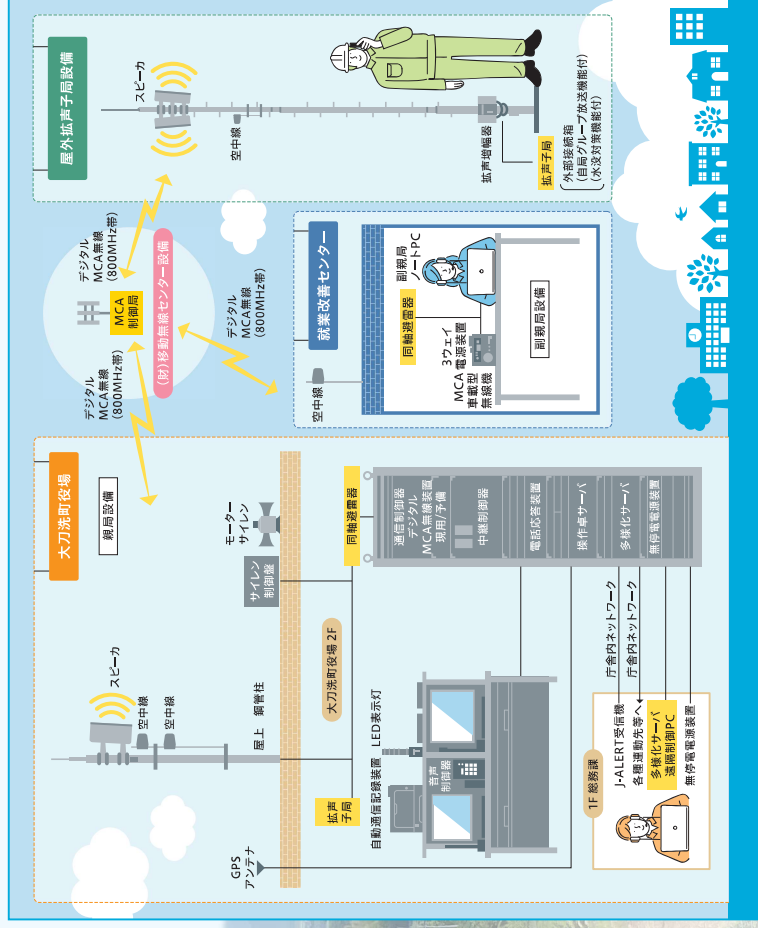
屋外拡声子局設備

スピーカ

空中線

拡声増幅器

拡声子局

外部接続箱
(自局グループ放送機能付)
(水没対策機能付)

デジタル
MCA無線
(800MHz帯)

MCA
制御局

(財)移動無線センター設備

デジタル
MCA無線
(800MHz帯)

デジタル
MCA無線
(800MHz帯)

就業改善センター

副親局
ノートPC

同軸避雷器

3ウェイ
電源装置

MCA
車載型
無線機

副親局設備

空中線

大刀洗町役場

親局設備

モーター
サイレン

サイレン
制御盤

同軸避雷器

通信制御器
デジタル
MCA無線装置
現用/予備

中継制御器

電話応答装置

操作卓サーバ

多様化サーバ

無停電電源装置

大刀洗町役場 2F

スピーカ

空中線

空中線

屋上

鋼管柱

LED表示灯

音声
制御器

自動通信記録装置

拡声
子局

GPS
アンテナ

庁舎内ネットワーク

庁舎内ネットワーク

J-ALERT受信機
各種運動先等へ
多様化サーバ
遠隔制御PC
無停電電源装置

1F 総務課